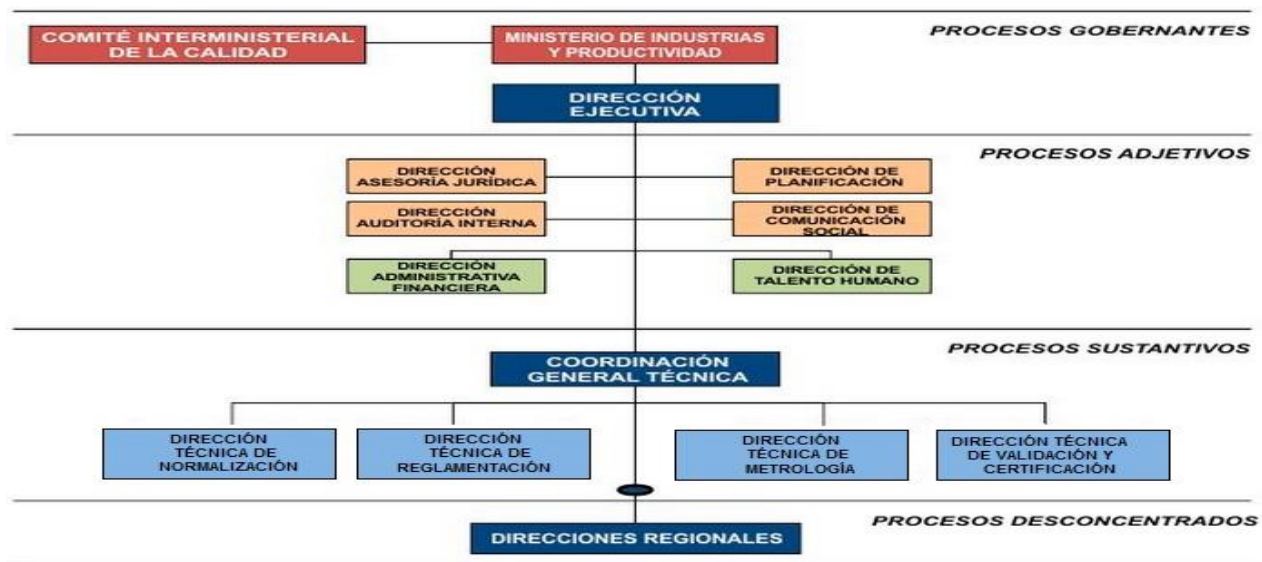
COMITÉ INTERMINISTERIAL DE LA CALIDAD

MINISTERIO DE INDUSTRIAS Y PRODUCTIVIDAD

PROCESOS GOBERNANTES

DIRECCIÓN EJECUTIVA

PROCESOS ADJETIVOS

DIRECCIÓN ASESORÍA JURÍDICA

DIRECCIÓN DE PLANIFICACIÓN

DIRECCIÓN AUDITORÍA INTERNA

DIRECCIÓN DE COMUNICACIÓN SOCIAL

DIRECCIÓN ADMINISTRATIVA FINANCIERA

DIRECCIÓN DE TALENTO HUMANO

PROCESOS SUSTANTIVOS

COORDINACIÓN GENERAL TÉCNICA

DIRECCIÓN TÉCNICA DE NORMALIZACIÓN

DIRECCIÓN TÉCNICA DE REGLAMENTACIÓN

DIRECCIÓN TÉCNICA DE METROLOGÍA

DIRECCIÓN TÉCNICA DE VALIDACIÓN Y CERTIFICACIÓN

PROCESOS DESCONCENTRADOS

DIRECCIONES REGIONALES